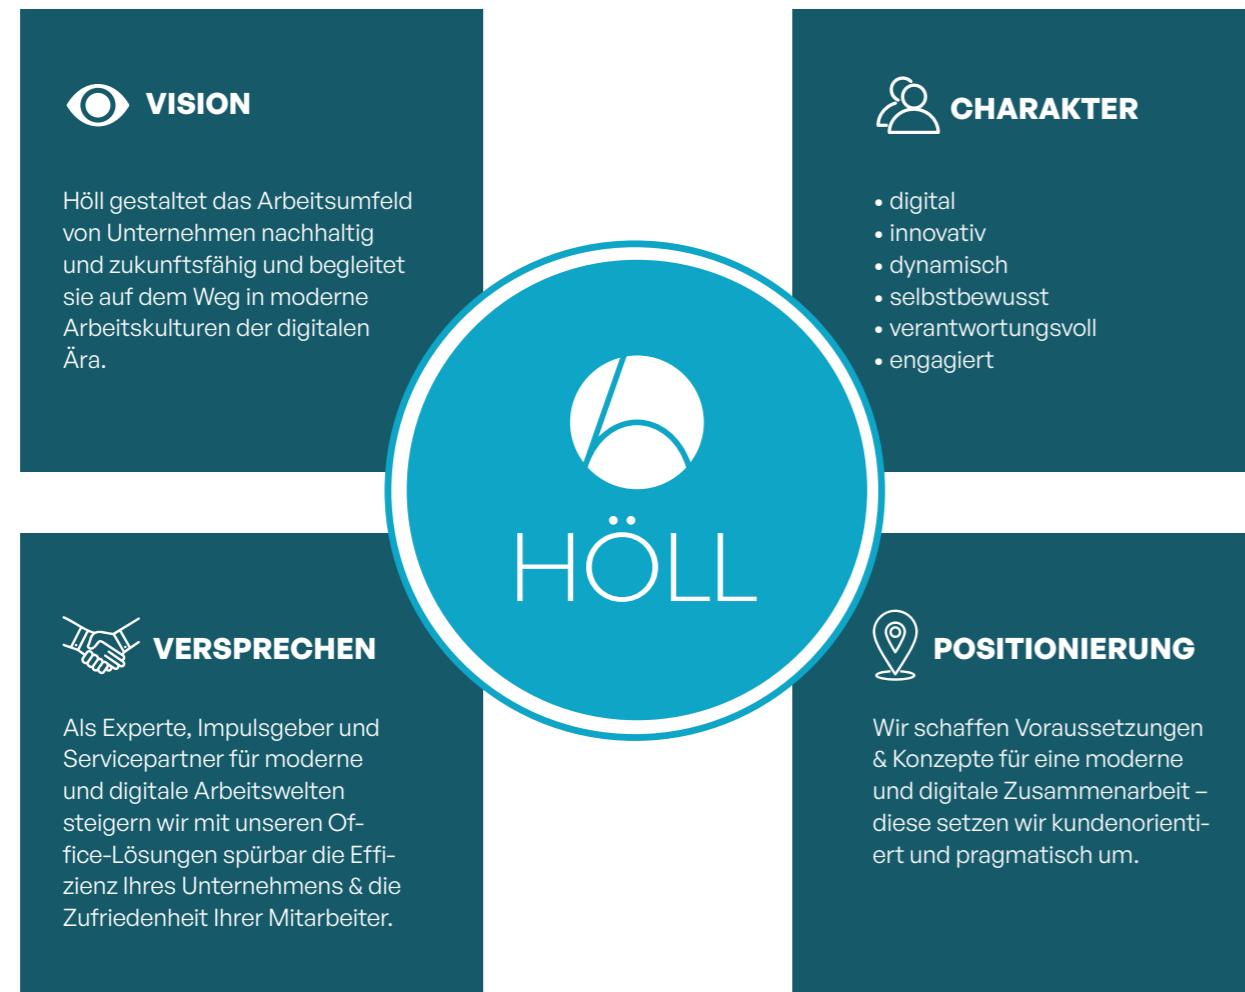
VISION

Höll gestaltet das Arbeitsumfeld von Unternehmen nachhaltig und zukunftsfähig und begleitet sie auf dem Weg in moderne Arbeitskulturen der digitalen Ära.

CHARAKTER

• digital
• innovativ
• dynamisch
• selbstbewusst
• verantwortungsvoll
• engagiert

HÖLL

VERSPRECHEN

Als Experte, Impulsgeber und Servicepartner für moderne und digitale Arbeitswelten steigern wir mit unseren Office-Lösungen spürbar die Effizienz Ihres Unternehmens & die Zufriedenheit Ihrer Mitarbeiter.

POSITIONIERUNG

Wir schaffen Voraussetzungen & Konzepte für eine moderne und digitale Zusammenarbeit – diese setzen wir kundenorientiert und pragmatisch um.